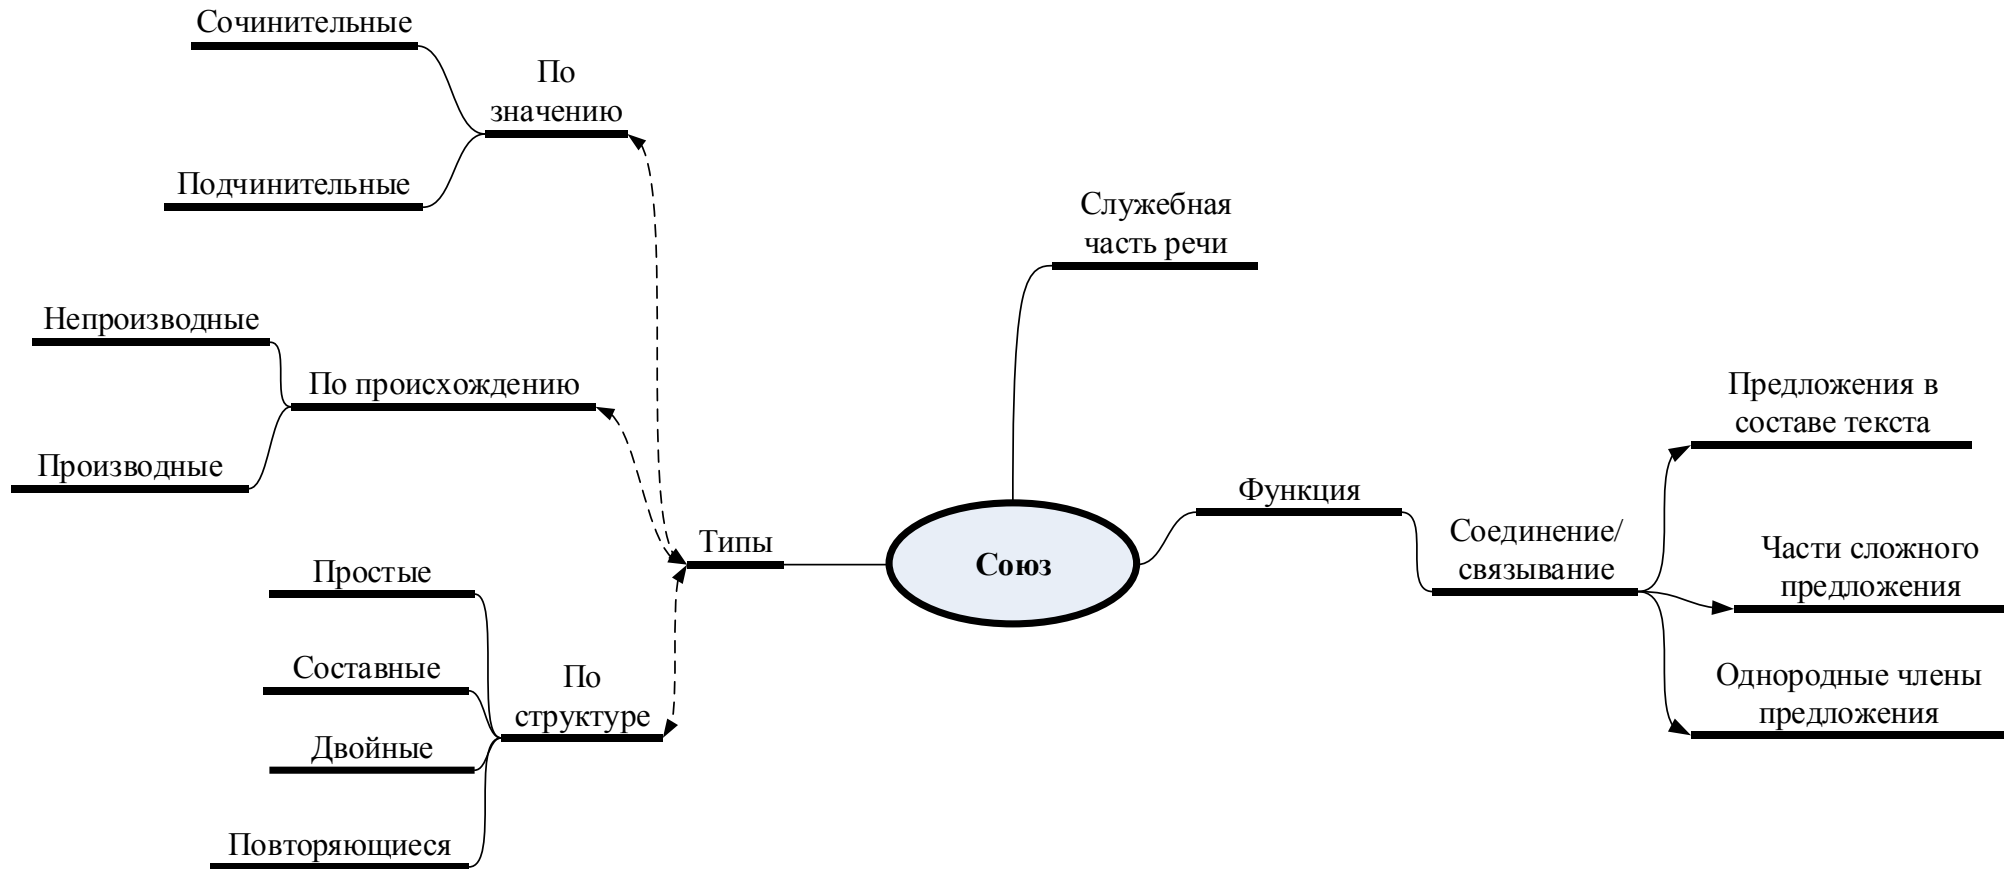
Сочинительные

По значению

Подчинительные

Служебная часть речи

Непроизводные

По происхождению

Производные

Предложения в составе текста

Функция

Соединение/ связывание

Типы

Союз

Части сложного предложения

Простые

Составные

По структуре

Однородные члены предложения

Двойные

Повторяющиеся